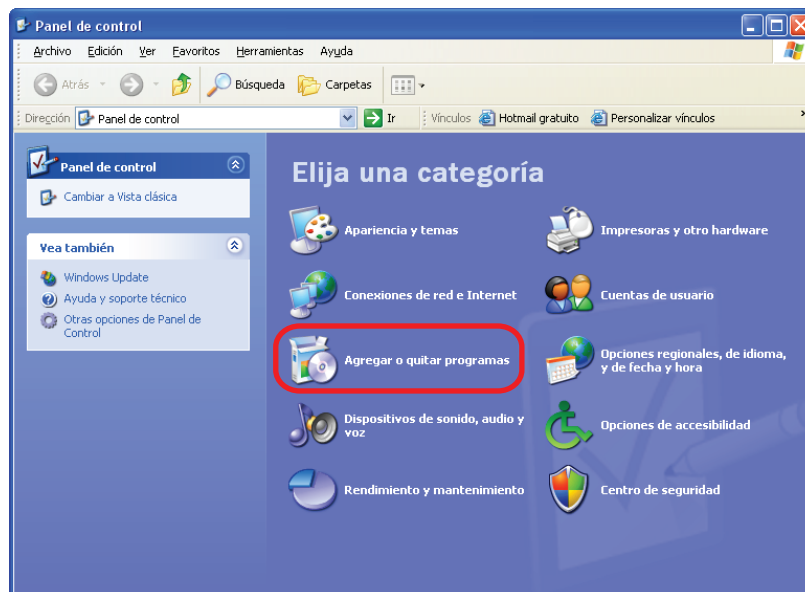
Panel de control

Archivo Edición Ver Favoritos Herramientas Ayuda

Atrás Búsqueda Carpetas

Dirección Panel de control Ir Vínculos Hotmail gratuito Personalizar vínculos

Panel de control

Cambiar a Vista clásica

Vea también

Windows Update

Ayuda y soporte técnico

Otras opciones de Panel de Control

Elija una categoría

Apariencia y temas

Impresoras y otro hardware

Conexiones de red e Internet

Cuentas de usuario

Agregar o quitar programas

Opciones regionales, de idioma, y de fecha y hora

Dispositivos de sonido, audio y voz

Opciones de accesibilidad

Rendimiento y mantenimiento

Centro de seguridad